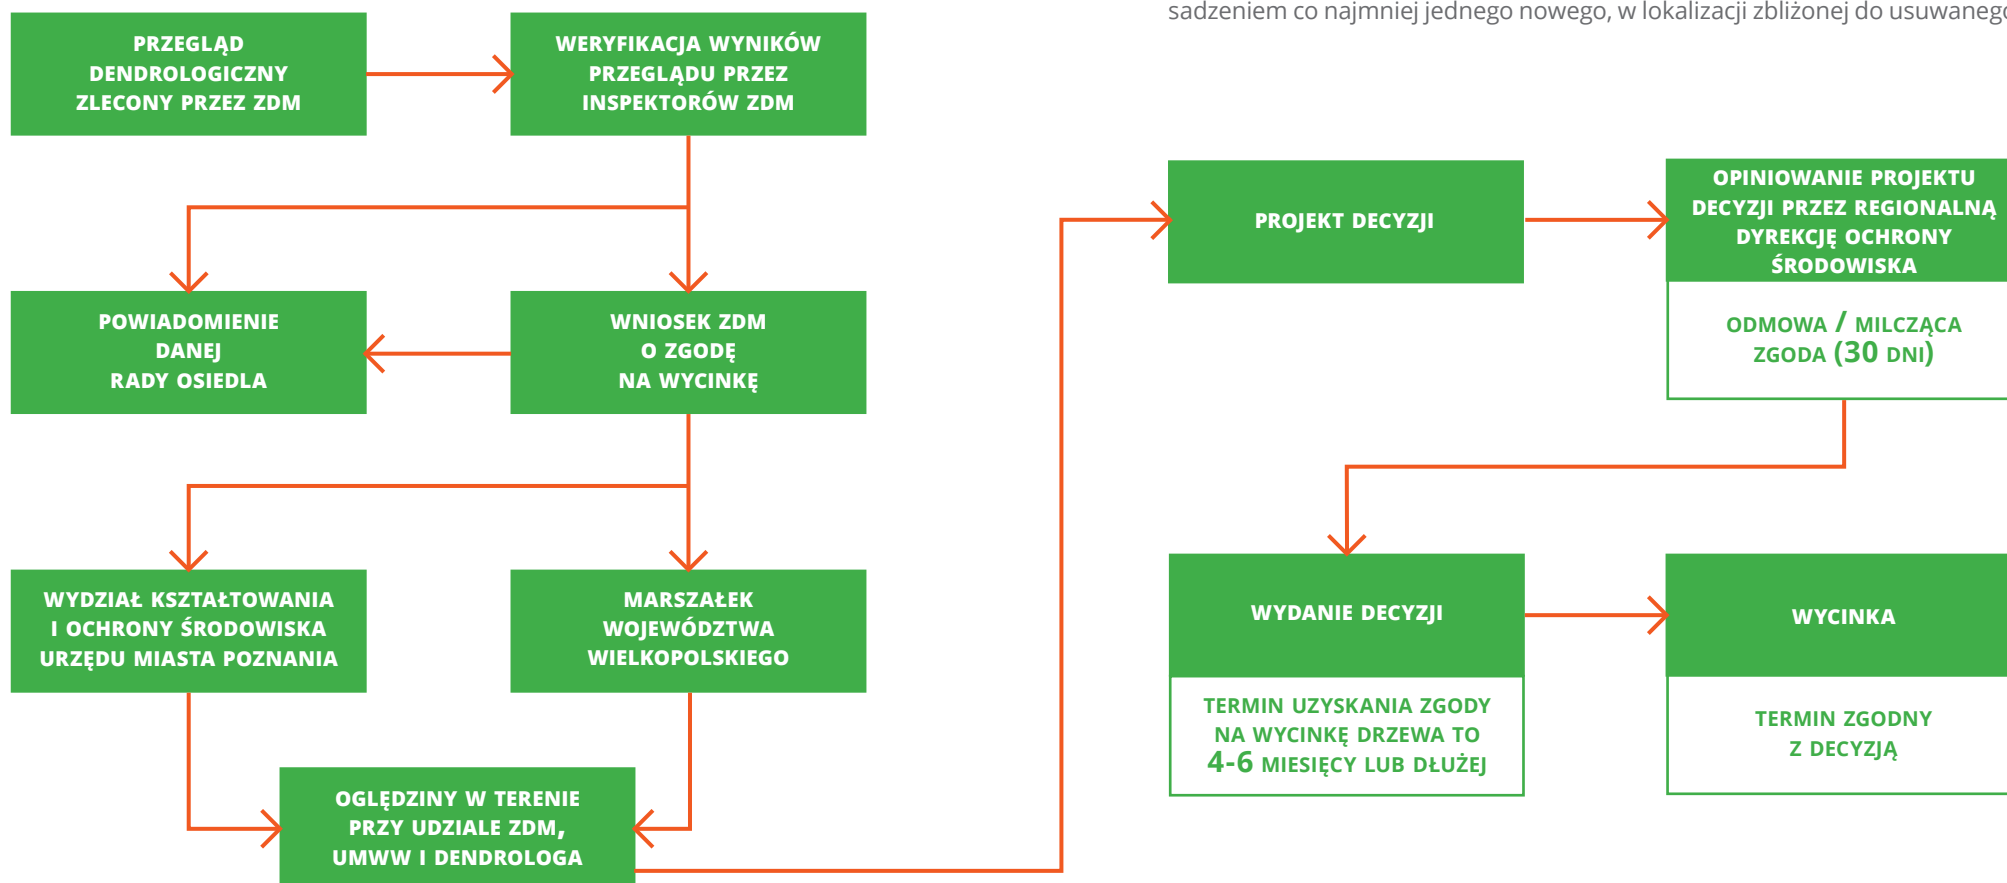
sadzeniem co najmniej jednego nowego, w lokalizacji zbliżonej do usuwaneg

PRZEGLĄD DENDROLOGICZNY ZLECONY PRZEZ ZDM

WERYFIKACJA WYNIKÓW PRZEGLĄDU PRZEZ INSPEKTORÓW ZDM

POWIADOMIENIE DANEJ RADY OSIEDLA

WNIOSEK ZDM O ZGODĘ NA WYCINKĘ

WYDZIAŁ KSZTAŁTOWANIA I OCHRONY ŚRODOWISKA URZĘDU MIASTA POZNANIA

MARSZAŁEK WOJEWÓDZTWA WIELKOPOLSKIEGO

OGLĘDZINY W TERENIE PRZY UDZIALE ZDM, UMWW I DENDROLOGA

PROJEKT DECYZJI

OPINIOWANIE PROJEKTU DECYZJI PRZEZ REGIONALNĄ DYREKCJĘ OCHRONY ŚRODOWISKA

ODMOWA / MILCZĄCA ZGODA (30 DNI)

WYDANIE DECYZJI

TERMIN UZYSKANIA ZGODY NA WYCINKĘ DRZEWA TO 4-6 MIESIĘCY LUB DŁUŻEJ

WYCINKA

TERMIN ZGODNY Z DECYZJĄ